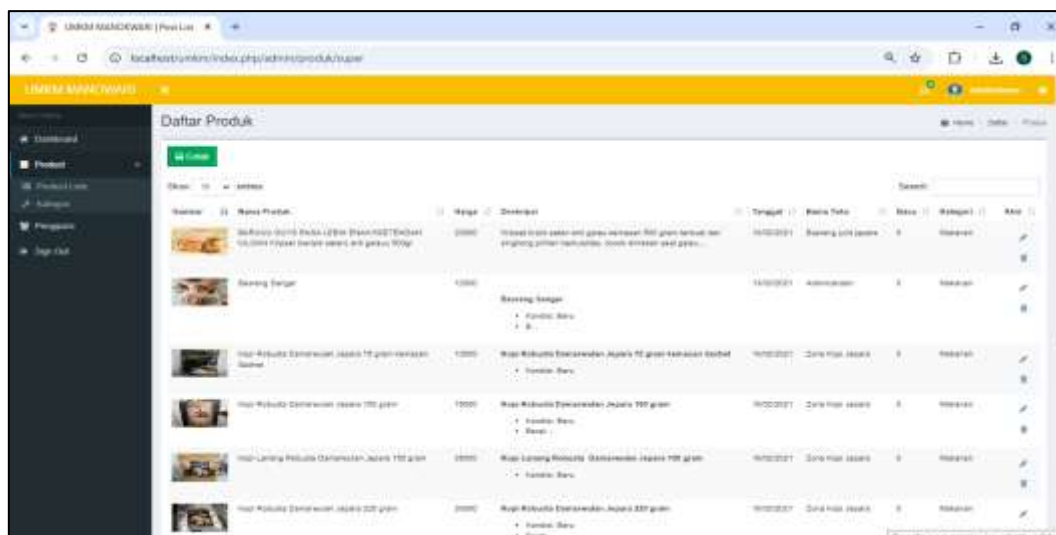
UMKM MANOKWARI | Post List ×

localhost/umkm/index.php/admin/produk/super

UMKM MANOKWARI

Dashboard
Product
Product Lists
Kategori
Pengguna
Sign Out

Daftar Produk

Home / Data / Produk

Cetak

Show 10 entries

Search:

| Gambar | Nama Produk | Harga | Deskripsi | Tanggal | Nama Toko | Stock | Kategori | Aksi |
|---|---|---|---|---|---|---|---|---|
| | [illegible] | 20000 | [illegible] | 10/10/2021 | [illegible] | 5 | Makanan | |
| | Bawang Goreng | 12000 | Bawang Goreng • Kondisi: Baru • B... | 10/10/2021 | Administrator | 5 | Makanan | |
| | Kopi Robusta Damarwulan Jepara 10 gram kemasan Sachet | 12000 | Kopi Robusta Damarwulan Jepara 10 gram kemasan Sachet • Kondisi: Baru | 10/10/2021 | Zona Kopi Jepara | 5 | Makanan | |
| | Kopi Robusta Damarwulan Jepara 100 gram | 15000 | Kopi Robusta Damarwulan Jepara 100 gram • Kondisi: Baru • Berat: | 10/10/2021 | Zona Kopi Jepara | 5 | Makanan | |
| | Kopi Lanang Robusta Damarwulan Jepara 100 gram | 20000 | Kopi Lanang Robusta Damarwulan Jepara 100 gram • Kondisi: Baru | 10/10/2021 | Zona Kopi Jepara | 5 | Makanan | |
| | Kopi Robusta Damarwulan Jepara 220 gram | 20000 | Kopi Robusta Damarwulan Jepara 220 gram • Kondisi: Baru | 10/10/2021 | Zona Kopi Jepara | 5 | Makanan | |